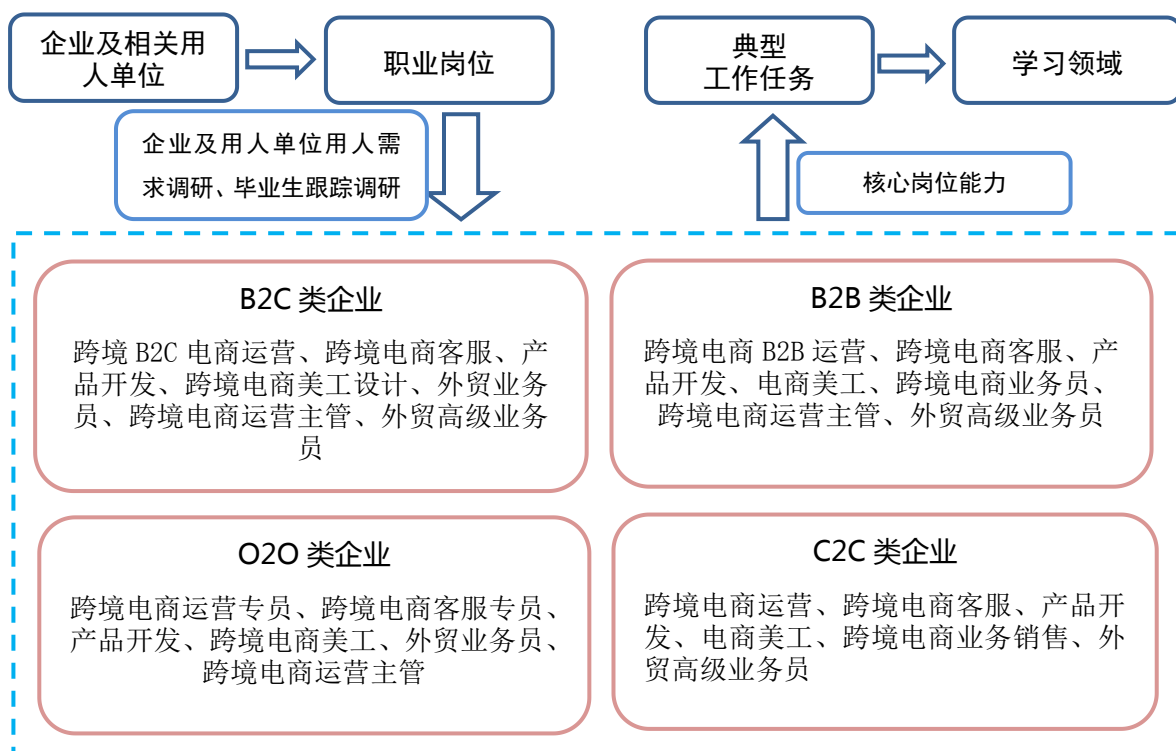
企业及相关用人单位

职业岗位

企业及用人单位用人需求调研、毕业生跟踪调研

典型工作任务

学习领域

核心岗位能力

B2C 类企业

跨境 B2C 电商运营、跨境电商客服、产品开发、跨境电商美工设计、外贸业务员、跨境电商运营主管、外贸高级业务员

B2B 类企业

跨境电商 B2B 运营、跨境电商客服、产品开发、电商美工、跨境电商业务员、跨境电商运营主管、外贸高级业务员

O2O 类企业

跨境电商运营专员、跨境电商客服专员、产品开发、跨境电商美工、外贸业务员、跨境电商运营主管

C2C 类企业

跨境电商运营、跨境电商客服、产品开发、电商美工、跨境电商业务销售、外贸高级业务员